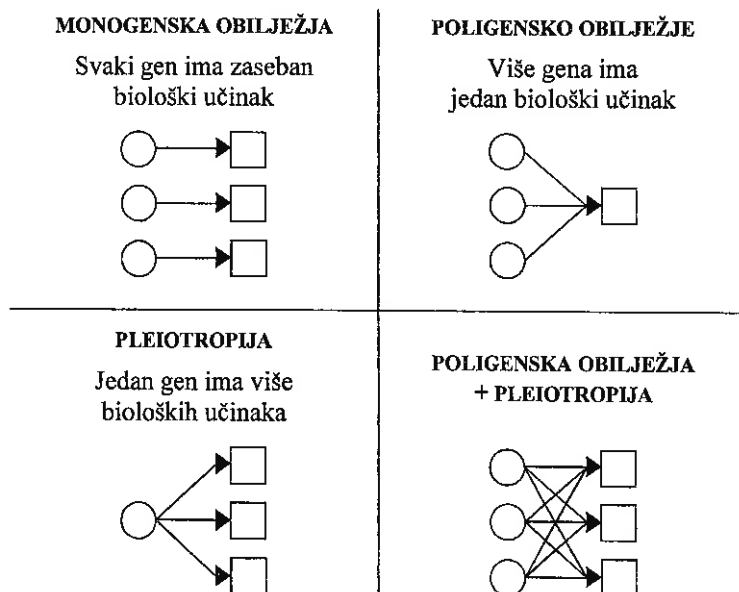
MONOGENSKA OBILJEŽJA

Svaki gen ima zaseban biološki učinak

POLIGENSKO OBILJEŽJE

Više gena ima jedan biološki učinak

PLEIOTROPIJA

Jedan gen ima više bioloških učinaka

POLIGENSKA OBILJEŽJA + PLEIOTROPIJA